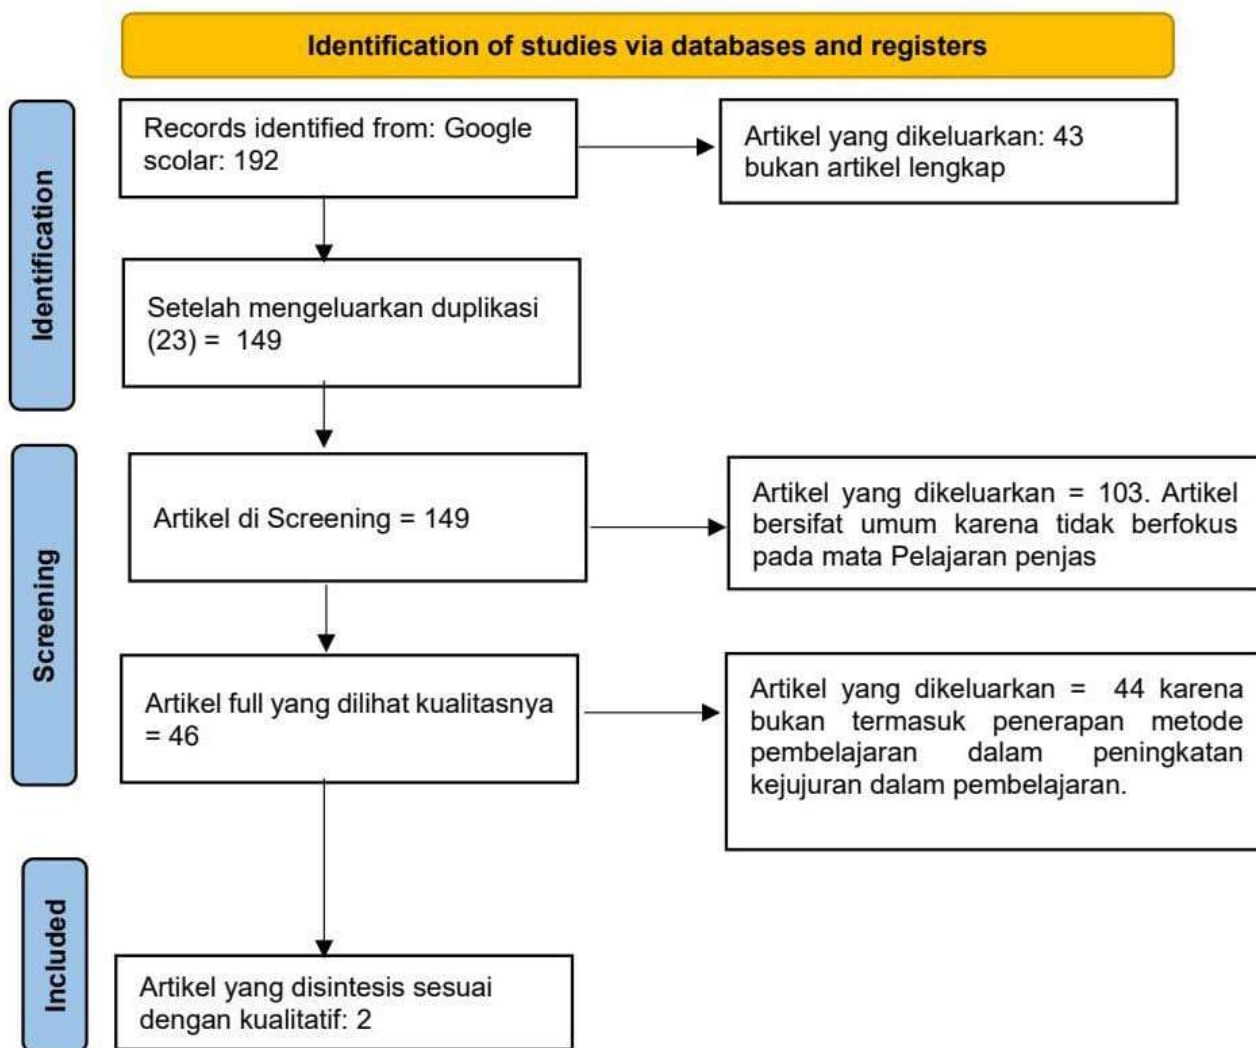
Identification of studies via databases and registers

Identification

Records identified from: Google scolar: 192

Artikel yang dikeluarkan: 43 bukan artikel lengkap

Setelah mengeluarkan duplikasi (23) = 149

Screening

Artikel di Screening = 149

Artikel yang dikeluarkan = 103. Artikel bersifat umum karena tidak berfokus pada mata Pelajaran penjas

Artikel full yang dilihat kualitasnya = 46

Artikel yang dikeluarkan = 44 karena bukan termasuk penerapan metode pembelajaran dalam peningkatan kejujuran dalam pembelajaran.

Included

Artikel yang disintesis sesuai dengan kualitatif: 2